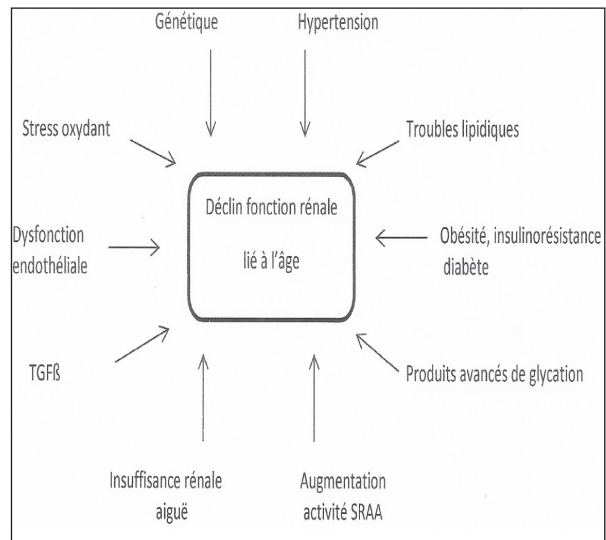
Génétique

Hypertension

Stress oxydant

Troubles lipidiques

Déclin fonction rénale

lié à l'âge

Dysfonction endothéliale

Obésité, insulinorésistance diabète

TGFß

Produits avancés de glycation

Insuffisance rénale aiguë

Augmentation activité SRAA